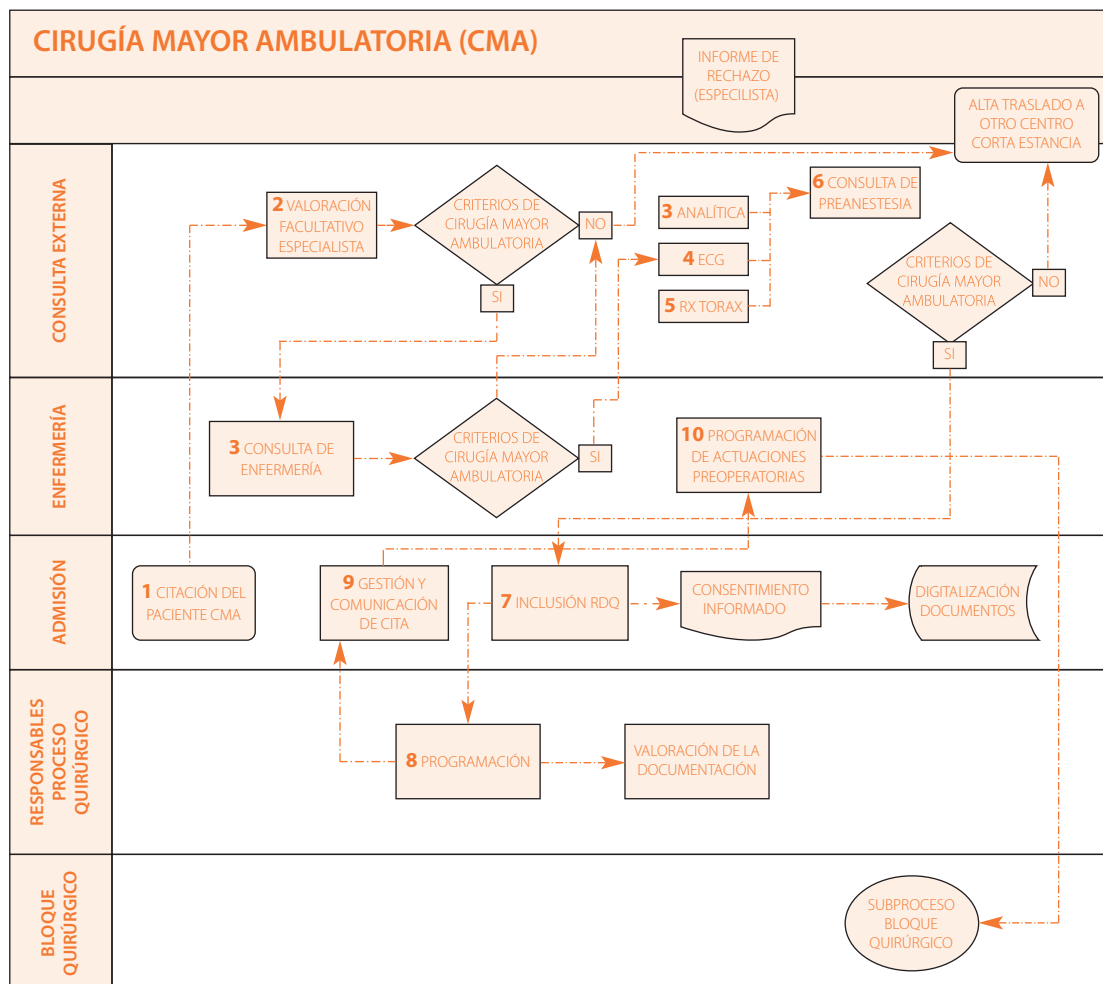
CIRUGÍA MAYOR AMBULATORIA (CMA)

INFORME DE RECHAZO (ESPECILISTA)

ALTA TRASLADO A OTRO CENTRO CORTA ESTANCIA

CONSULTA EXTERNA

2 VALORACIÓN FACULTATIVO ESPECIALISTA

CRITERIOS DE CIRUGÍA MAYOR AMBULATORIA

NO

SI

3 ANALÍTICA

4 ECG

5 RX TORAX

6 CONSULTA DE PREANESTESIA

CRITERIOS DE CIRUGÍA MAYOR AMBULATORIA

NO

SI

ENFERMERÍA

3 CONSULTA DE ENFERMERÍA

CRITERIOS DE CIRUGÍA MAYOR AMBULATORIA

SI

10 PROGRAMACIÓN DE ACTUACIONES PREOPERATORIAS

ADMISIÓN

1 CITACIÓN DEL PACIENTE CMA

9 GESTIÓN Y COMUNICACIÓN DE CITA

7 INCLUSIÓN RDQ

CONSENTIMIENTO INFORMADO

DIGITALIZACIÓN DOCUMENTOS

RESPONSABLES PROCESO QUIRÚRGICO

8 PROGRAMACIÓN

VALORACIÓN DE LA DOCUMENTACIÓN

BLOQUE QUIRÚRGICO

SUBPROCESO BLOQUE QUIRÚRGICO